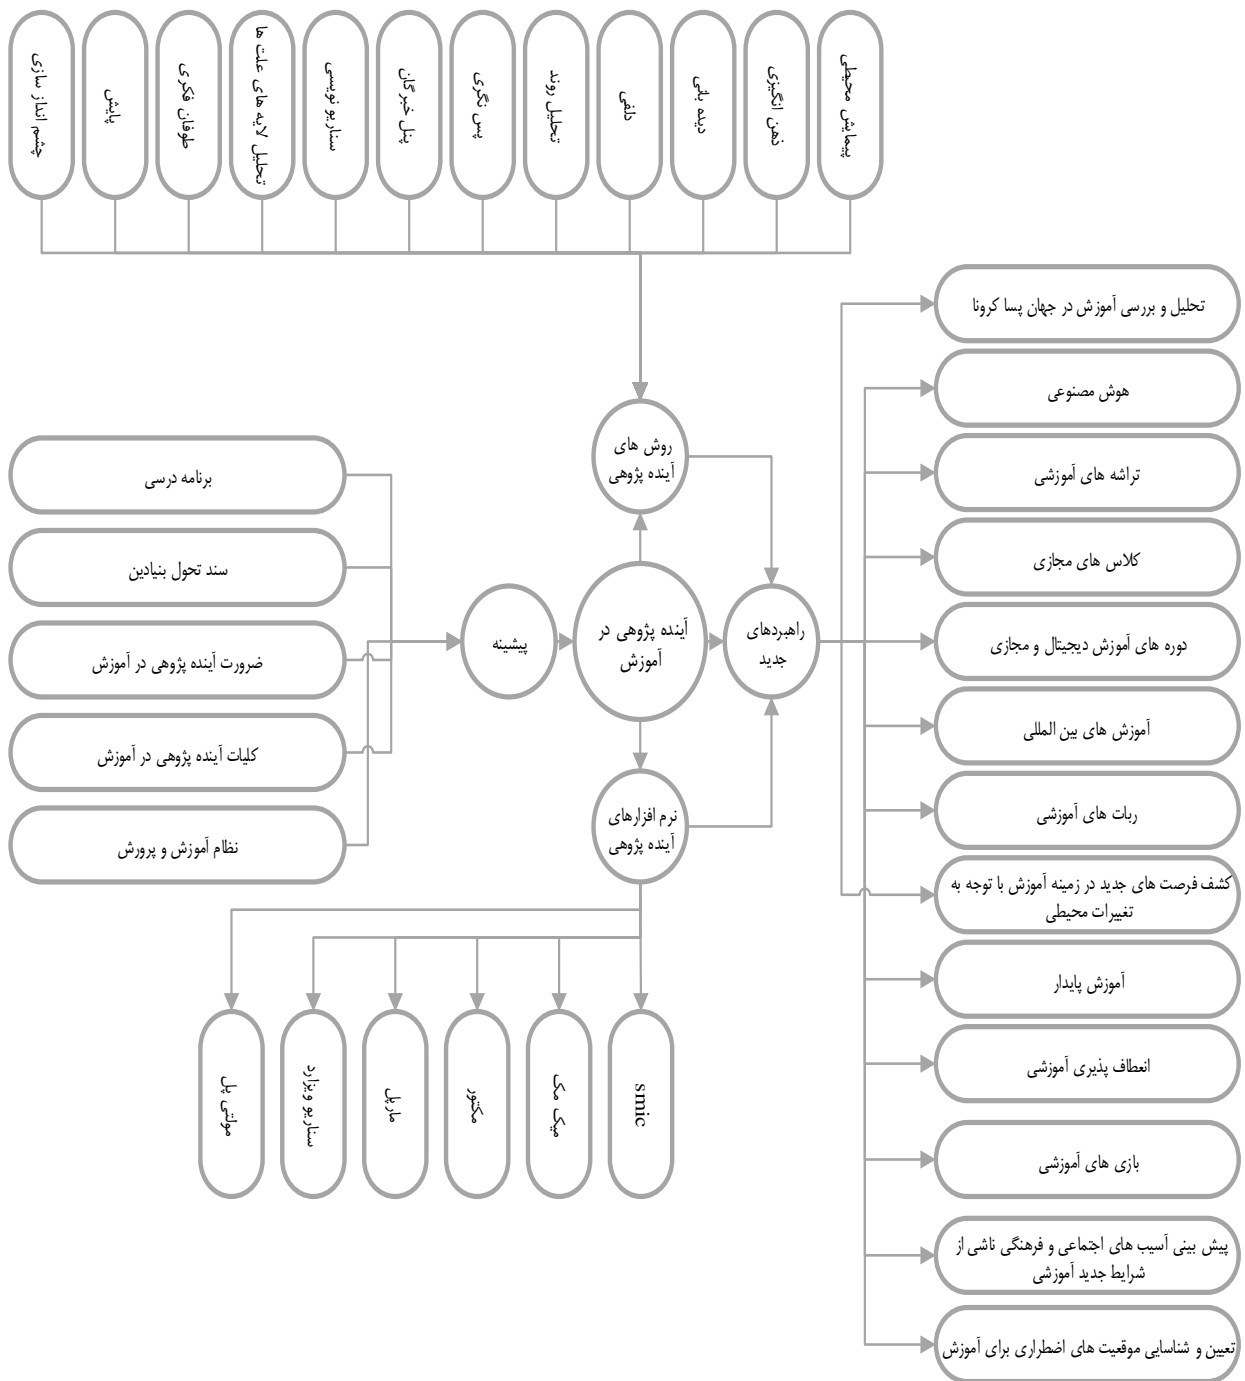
پیمایش محیطی

ذهن انگیزی

دیده بانی

دلفی

تحلیل روند

پس نگری

پنل خبرگان

سناریو نویسی

تحلیل لایه های علت ها

طوفان فکری

پایش

چشم انداز سازی

روش های آینده پژوهی

برنامه درسی

سند تحول بنیادین

ضرورت آینده پژوهی در آموزش

کلیات آینده پژوهی در آموزش

نظام آموزش و پرورش

پیشینه

آینده پژوهی در آموزش

راهبردهای جدید

نرم افزارهای آینده پژوهی

smic

میک مک

مکتور

ماریل

سناریو ویزارد

مولتی پل

تحلیل و بررسی آموزش در جهان پسا کرونا

هوش مصنوعی

تراشه های آموزشی

کلاس های مجازی

دوره های آموزش دیجیتال و مجازی

آموزش های بین المللی

ربات های آموزشی

کشف فرصت های جدید در زمینه آموزش با توجه به تغییرات محیطی

آموزش پایدار

انعطاف پذیری آموزشی

بازی های آموزشی

پیش بینی آسیب های اجتماعی و فرهنگی ناشی از شرایط جدید آموزشی

تعیین و شناسایی موقعیت های اضطراری برای آموزش